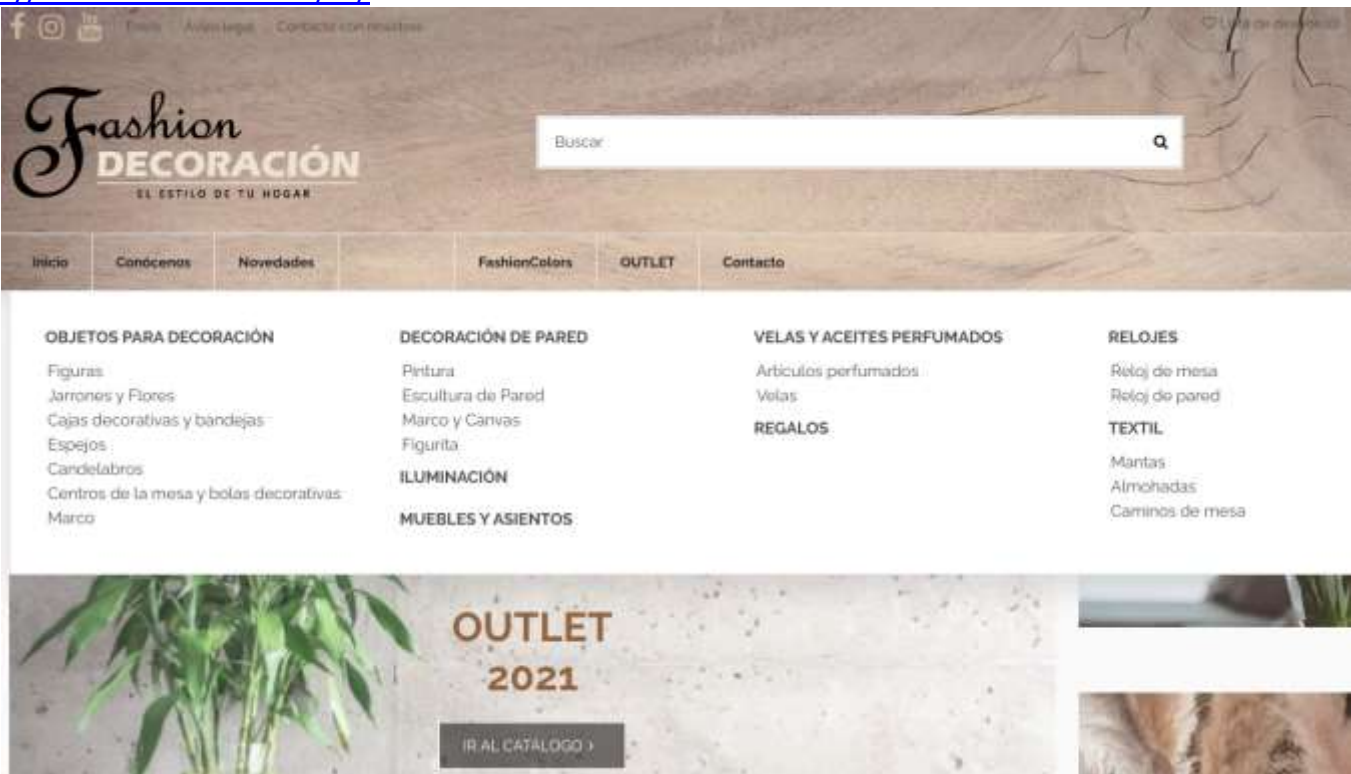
Envío   Aviso legal   Contacta con nosotros

Lista de deseos (0)

Fashion DECORACIÓN
EL ESTILO DE TU HOGAR

Buscar

Inicio   Conócenos   Novedades   FashionColors   OUTLET   Contacto

OBJETOS PARA DECORACIÓN
Figuras
Jarrones y Flores
Cajas decorativas y bandejas
Espejos
Candelabros
Centros de la mesa y bolas decorativas
Marco

DECORACIÓN DE PARED
Pintura
Escultura de Pared
Marco y Canvas
Figurita
ILUMINACIÓN
MUEBLES Y ASIENTOS

VELAS Y ACEITES PERFUMADOS
Articulos perfumados
Velas
REGALOS

RELOJES
Reloj de mesa
Reloj de pared
TEXTIL
Mantas
Almohadas
Caminos de mesa

OUTLET
2021
IR AL CATÁLOGO ›